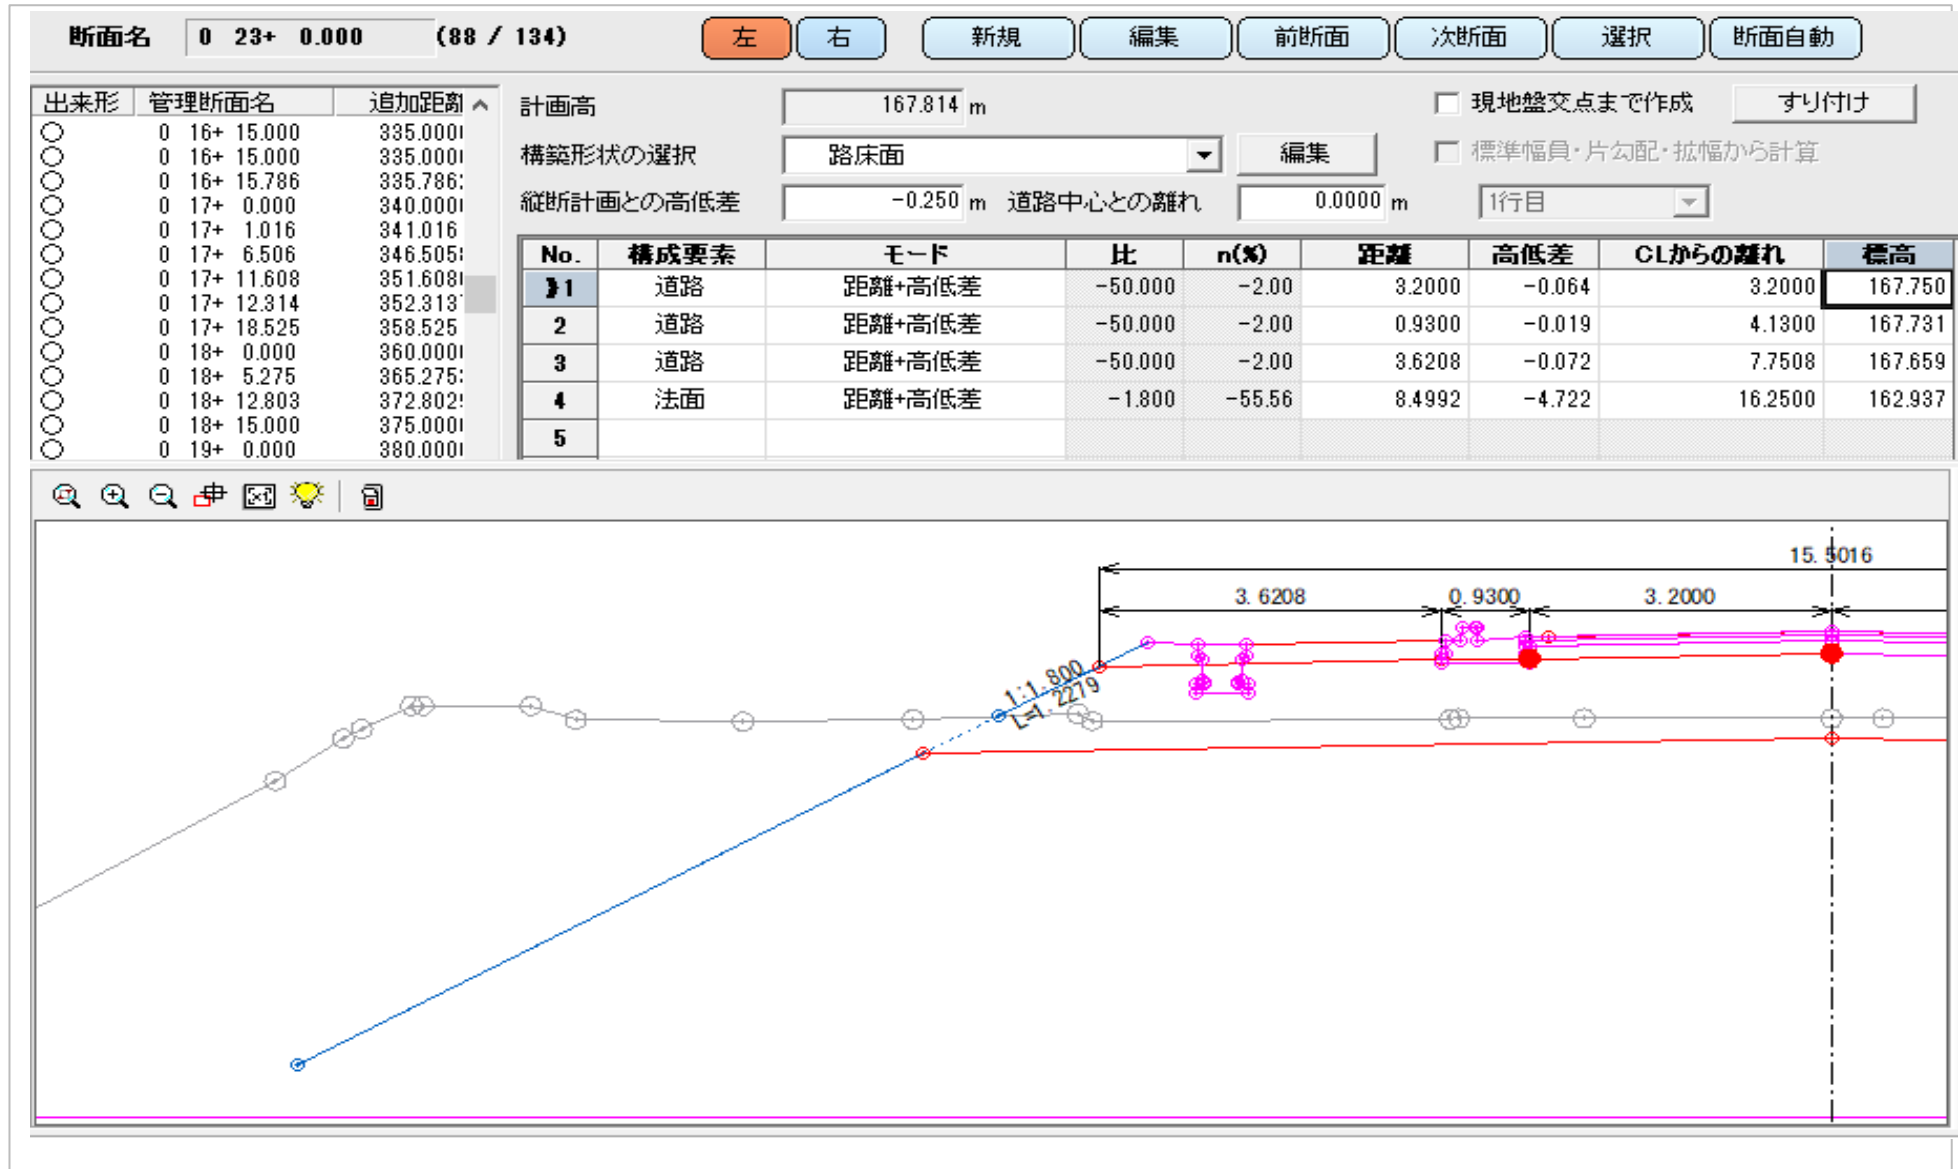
断面名 0 23+ 0.000 (88 / 134)

左 右 新規 編集 前断面 次断面 選択 断面自動

| 出来形 | 管理断面名 | 追加距離 |
|---|---|---|
| ○ | 0 16+ 15.000 | 335.000 |
| ○ | 0 16+ 15.000 | 335.000 |
| ○ | 0 16+ 15.786 | 335.786 |
| ○ | 0 17+ 0.000 | 340.000 |
| ○ | 0 17+ 1.016 | 341.016 |
| ○ | 0 17+ 6.506 | 346.505 |
| ○ | 0 17+ 11.608 | 351.608 |
| ○ | 0 17+ 12.314 | 352.313 |
| ○ | 0 17+ 18.525 | 358.525 |
| ○ | 0 18+ 0.000 | 360.000 |
| ○ | 0 18+ 5.275 | 365.275 |
| ○ | 0 18+ 12.803 | 372.802 |
| ○ | 0 18+ 15.000 | 375.000 |
| ○ | 0 19+ 0.000 | 380.000 |

計画高 167.814 m
現地盤交点まで作成 すり付け
構築形状の選択 路床面 編集
標準幅員・片勾配・拡幅から計算
縦断計画との高低差 -0.250 m 道路中心との離れ 0.0000 m 1行目

| No. | 構成要素 | モード | 比 | n(%) | 距離 | 高低差 | CLからの離れ | 標高 |
|---|---|---|---|---|---|---|---|---|
| 1 | 道路 | 距離+高低差 | -50.000 | -2.00 | 3.2000 | -0.064 | 3.2000 | 167.750 |
| 2 | 道路 | 距離+高低差 | -50.000 | -2.00 | 0.9300 | -0.019 | 4.1300 | 167.731 |
| 3 | 道路 | 距離+高低差 | -50.000 | -2.00 | 3.6208 | -0.072 | 7.7508 | 167.659 |
| 4 | 法面 | 距離+高低差 | -1.800 | -55.56 | 8.4992 | -4.722 | 16.2500 | 162.937 |
| 5 | | | | | | | | |

15.5016
3.6208 0.9300 3.2000
1:1.800
L=1.2279